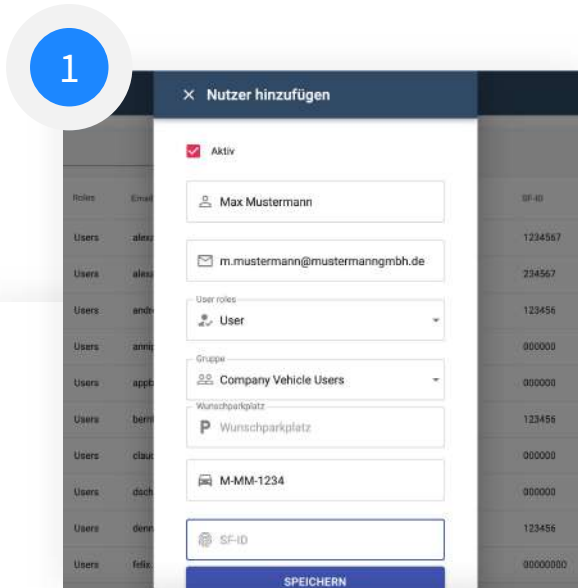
1

× Nutzer hinzufügen

Aktiv

Max Mustermann

m.mustermann@mustermanngmbh.de

User roles
User

Gruppe
Company Vehicle Users

Wunschparkplatz
Wunschparkplatz

M-MM-1234

SF-ID

SPEICHERN

| Roles | Email | SF-ID |
|---|---|---|
| Users | alex | 1234567 |
| Users | alex | 234567 |
| Users | andr | 123456 |
| Users | anni | 000000 |
| Users | appb | 000000 |
| Users | bern | 123456 |
| Users | claus | 000000 |
| Users | dsch | 000000 |
| Users | denn | 123456 |
| Users | felix | 00000000 |